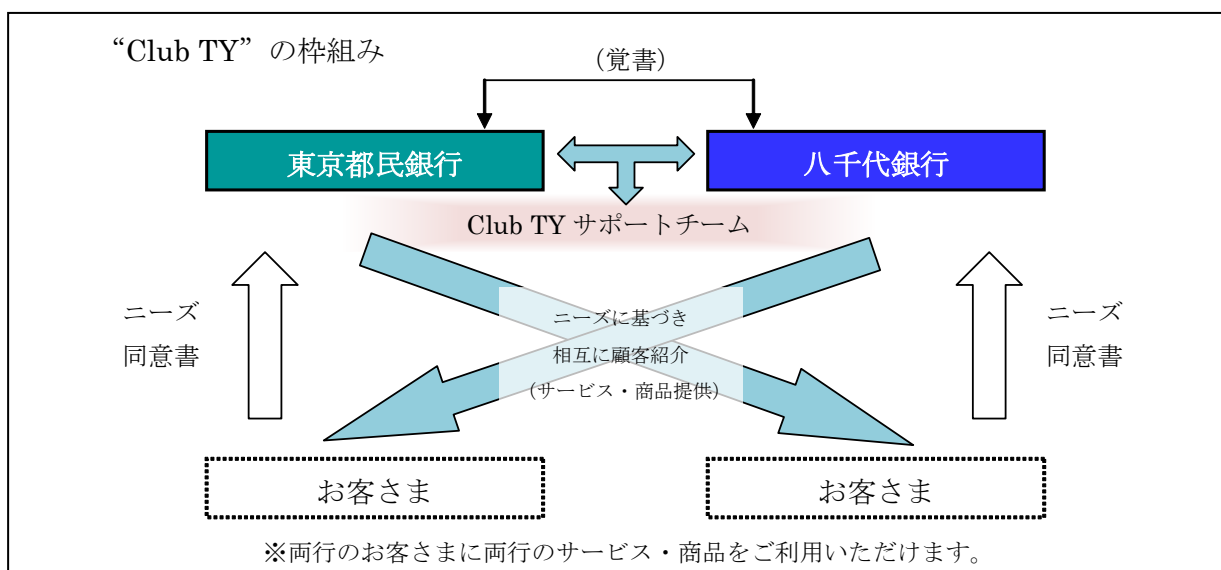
“Club TY”の枠組み

（覚書）

東京都民銀行

八千代銀行

Club TY サポートチーム

ニーズ
同意書

ニーズに基づき
相互に顧客紹介
（サービス・商品提供）

ニーズ
同意書

お客さま

お客さま

※両行のお客さまに両行のサービス・商品をご利用いただけます。